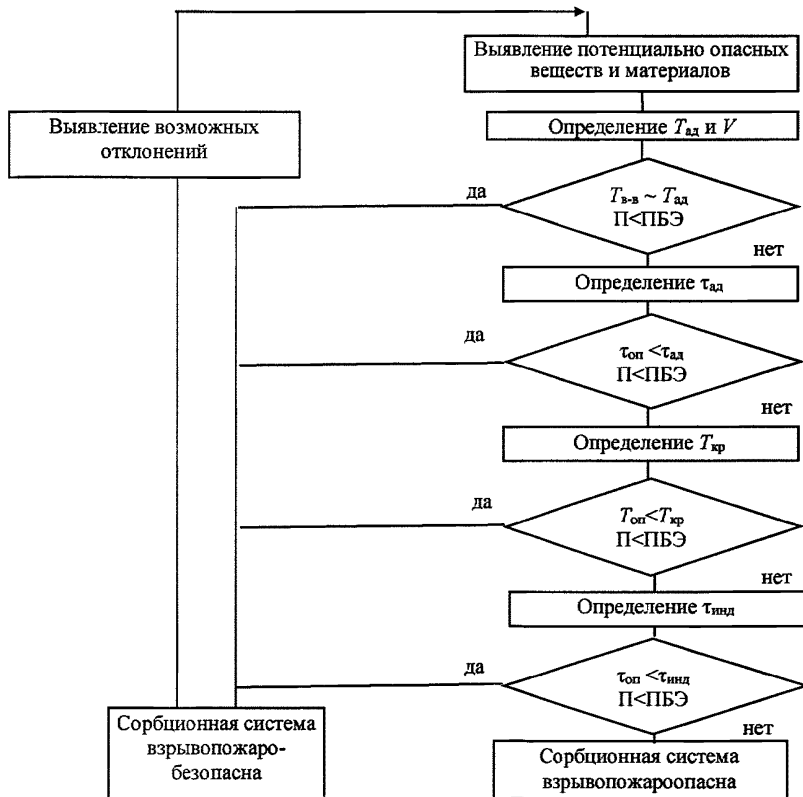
Выявление потенциально опасных веществ и материалов

Выявление возможных отклонений

Определение $T_{ад}$ и $V$

да

$T_{в\text{-}в} \sim T_{ад}$
П<ПБЭ

нет

Определение $\tau_{ад}$

да

$\tau_{оп} < \tau_{ад}$
П<ПБЭ

нет

Определение $T_{кр}$

да

$T_{оп} < T_{кр}$
П<ПБЭ

нет

Определение $\tau_{инд}$

да

$\tau_{оп} < \tau_{инд}$
П<ПБЭ

нет

Сорбционная система взрывопожаробезопасна

Сорбционная система взрывопожароопасна